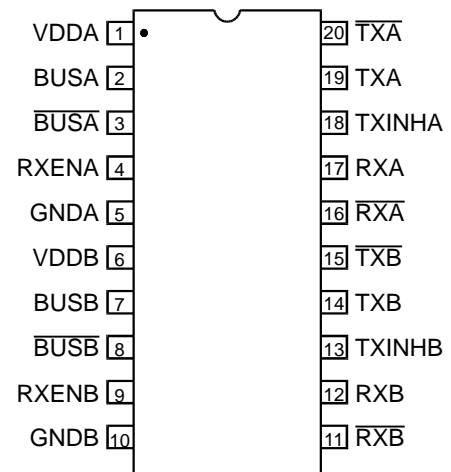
VDDA 1
BUSA 2
$\overline{\text{BUSA}}$ 3
RXENA 4
GNDA 5
VDDB 6
BUSB 7
$\overline{\text{BUSB}}$ 8
RXENB 9
GNDB 10

20 $\overline{\text{TXA}}$
19 TXA
18 TXINHA
17 RXA
16 $\overline{\text{RXA}}$
15 $\overline{\text{TXB}}$
14 TXB
13 TXINHB
12 RXB
11 $\overline{\text{RXB}}$